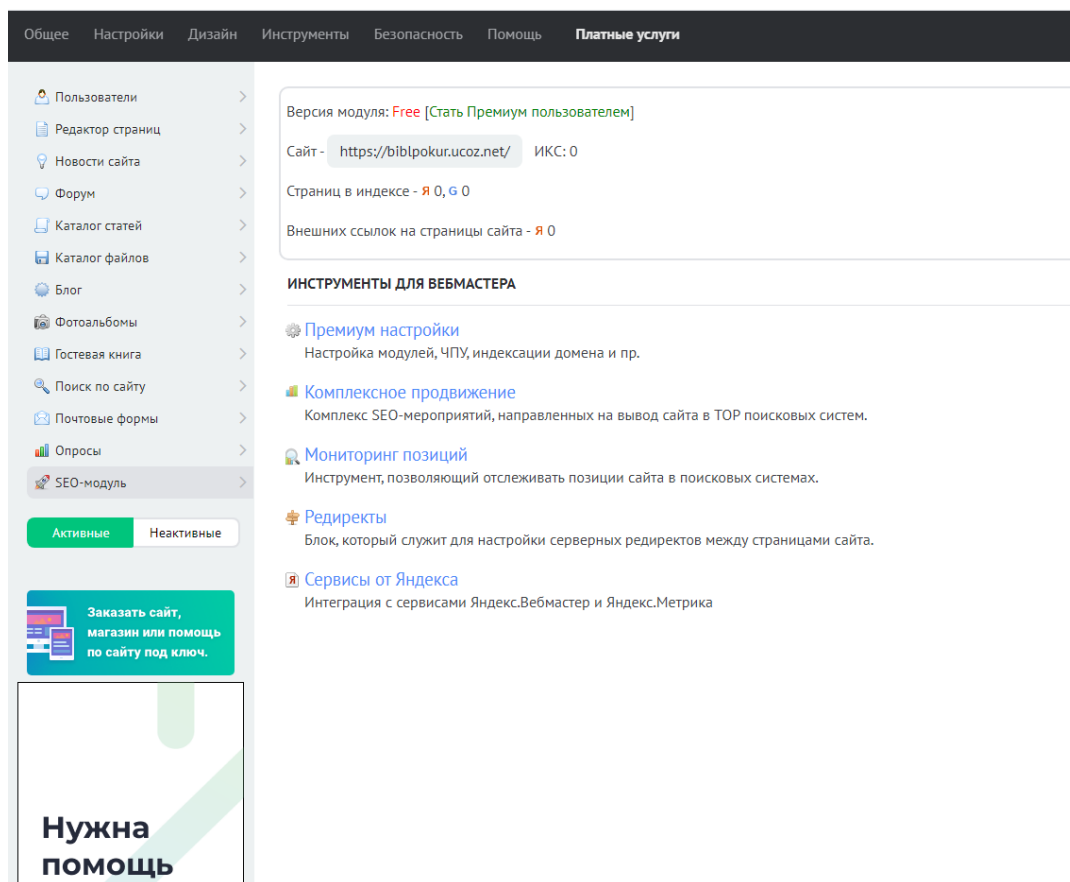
Общее Настройки Дизайн Инструменты Безопасность Помощь Платные услуги

Пользователи
Редактор страниц
Новости сайта
Форум
Каталог статей
Каталог файлов
Блог
Фотоальбомы
Гостевая книга
Поиск по сайту
Почтовые формы
Опросы
SEO-модуль

Активные Неактивные

Заказать сайт, магазин или помощь по сайту под ключ.

Нужна помощь

Версия модуля: Free [Стать Премиум пользователем]

Сайт - https://biblpokur.ucoz.net/ ИКС: 0

Страниц в индексе - Я 0, G 0

Внешних ссылок на страницы сайта - Я 0

ИНСТРУМЕНТЫ ДЛЯ ВЕБМАСТЕРА

Премиум настройки
Настройка модулей, ЧПУ, индексации домена и пр.

Комплексное продвижение
Комплекс SEO-мероприятий, направленных на вывод сайта в TOP поисковых систем.

Мониторинг позиций
Инструмент, позволяющий отслеживать позиции сайта в поисковых системах.

Редиректы
Блок, который служит для настройки серверных редиректов между страницами сайта.

Сервисы от Яндекса
Интеграция с сервисами Яндекс.Вебмастер и Яндекс.Метрика